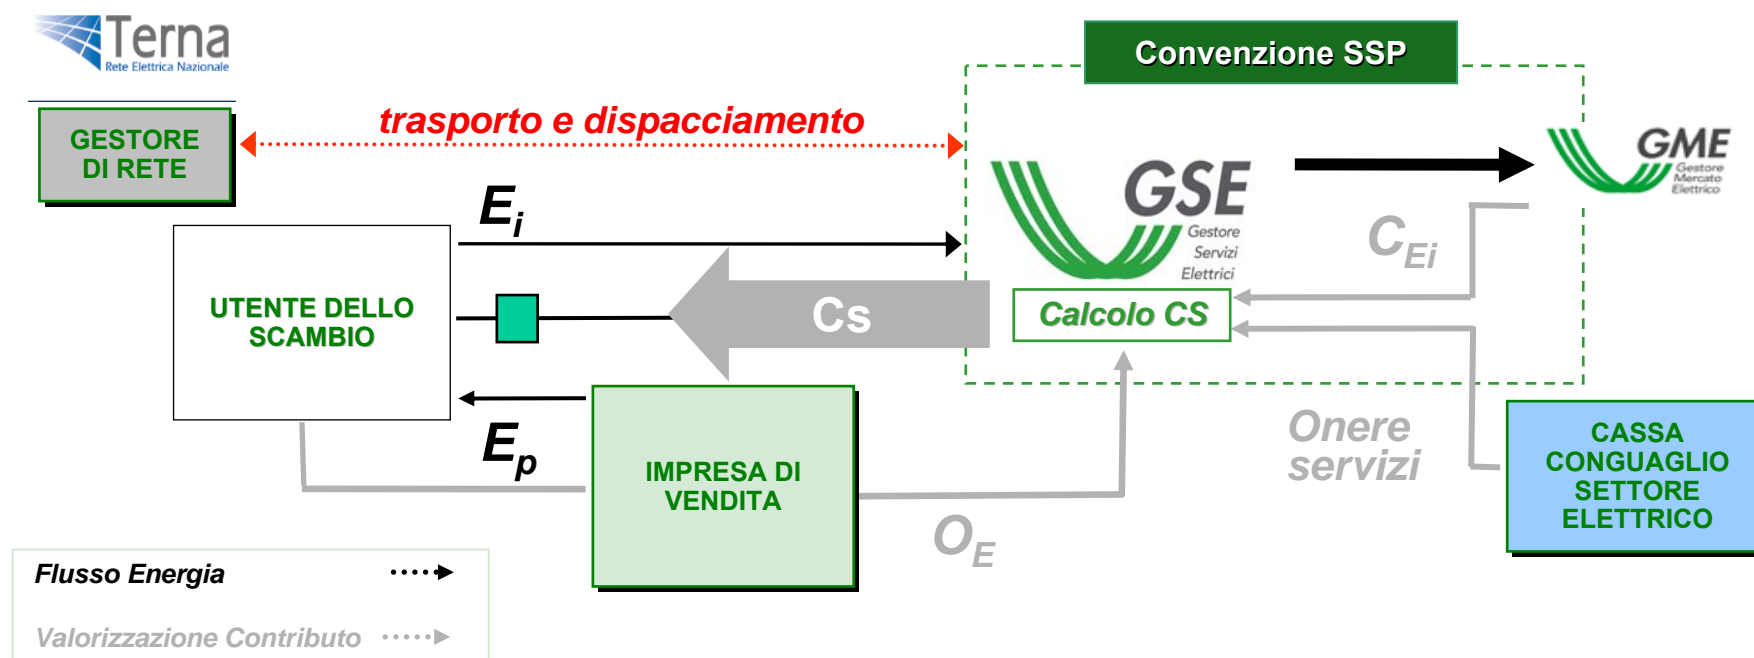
Terna
Rete Elettrica Nazionale

Convenzione SSP

GESTORE DI RETE

trasporto e dispacciamento

$E_i$

GSE
Gestore Servizi Elettrici

GME
Gestore Mercato Elettrico

$C_{Ei}$

UTENTE DELLO SCAMBIO

Cs

Calcolo CS

$E_p$

IMPRESA DI VENDITA

Onere servizi

CASSA CONGUAGLIO SETTORE ELETTRICO

$O_E$

Flusso Energia

Valorizzazione Contributo